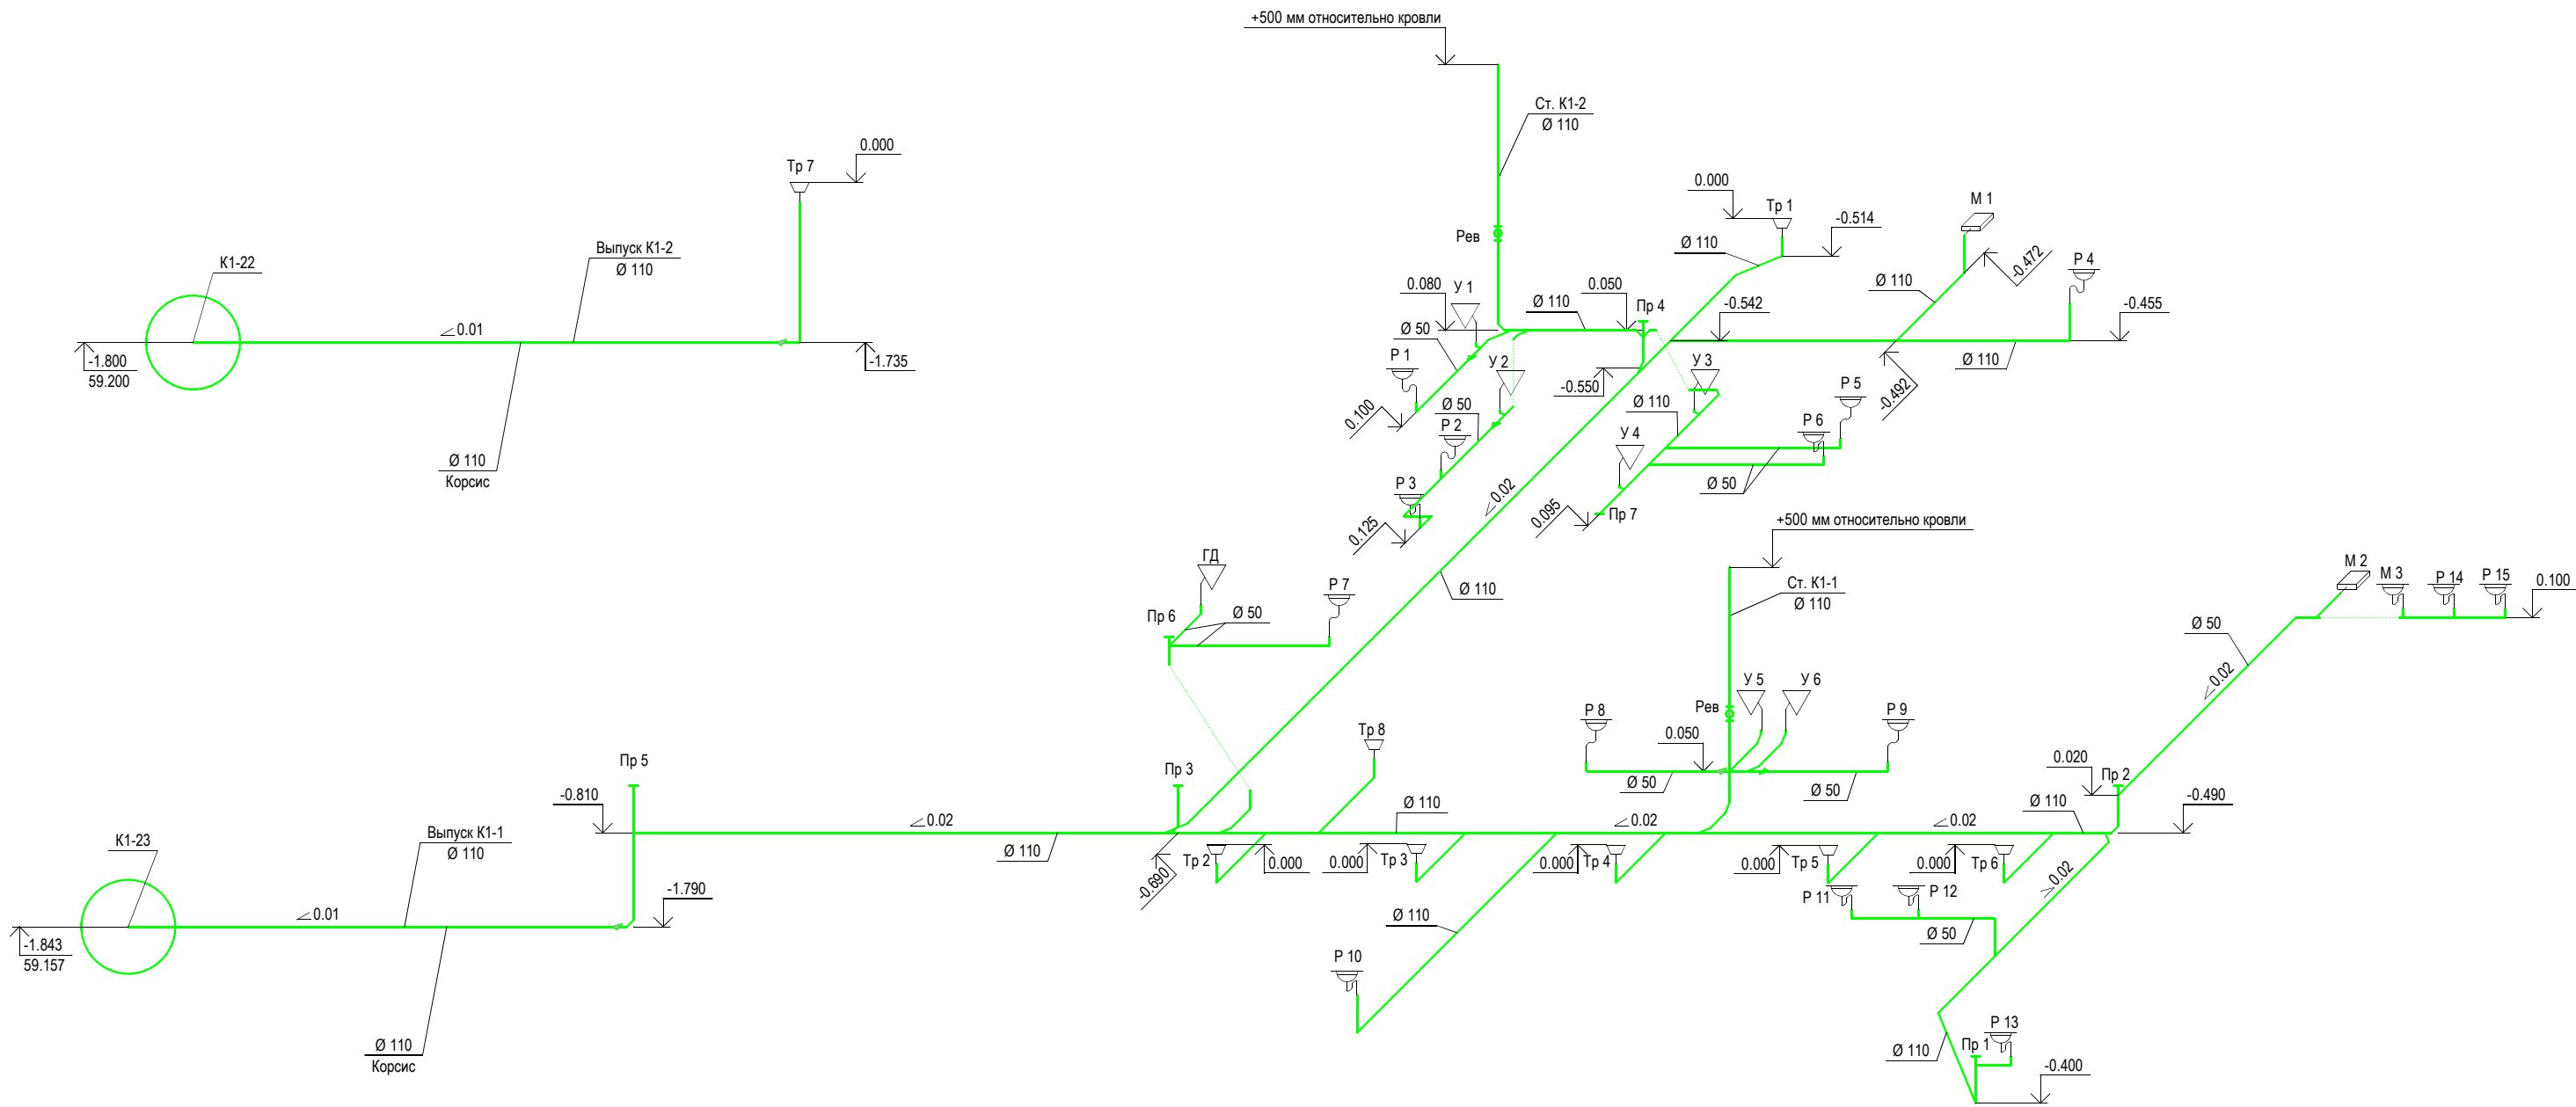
+500 мм относительно кровли

Ст. К1-2
Ø 110

Тр 7
0.000

К1-22

Выпуск К1-2
Ø 110

0.01

-1.800
59.200

-1.735

Ø 110
Корсис

Рев

0.000
Тр 1
-0.514
Ø 110

М 1
-0.472

Р 4
Ø 110
-0.455

0.080
У 1
Ø 110
0.050
Пр 4
-0.542
Ø 50
Р 1
У 2
-0.550
У 3
Ø 110
Р 5
-0.492
0.100
Ø 50
Р 2
Ø 110
Р 6
У 4
Р 3
0.02
Ø 50
0.125
0.095
Пр 7

+500 мм относительно кровли
Ст. К1-1
Ø 110

ГД
Р 7
Пр 6
Ø 50
Ø 110

М 2
М 3
Р 14
Р 15
0.100
Ø 50
0.02

У 5
У 6
Р 8
Рев
Р 9
Тр 8
0.050
0.020
Пр 2
Пр 5
Пр 3
Ø 50
Ø 50
-0.810
Ø 110
Ø 110
-0.490
0.02
0.02
0.02
Ø 110
Тр 2
0.000
0.000
Тр 3
0.000
Тр 4
0.000
Тр 5
0.000
Тр 6
-0.690
0.02
К1-23
Выпуск К1-1
Ø 110
-1.790
Р 11
Р 12
0.01
Ø 110
Ø 50
-1.843
59.157
Р 10
Ø 110
Корсис
Р 13
Ø 110
Пр 1
-0.400